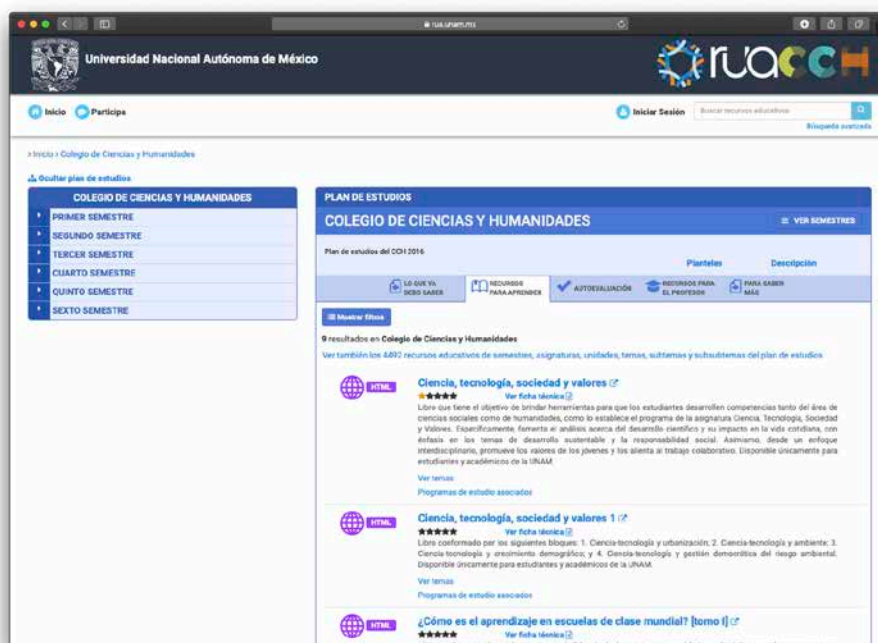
rua.unam.mx

Universidad Nacional Autónoma de México

rUACCH

Inicio Participa

Iniciar Sesión Buscar recursos educativos

Búsqueda avanzada

› Inicio › Colegio de Ciencias y Humanidades

Ocultar plan de estudios

COLEGIO DE CIENCIAS Y HUMANIDADES

PRIMER SEMESTRE
SEGUNDO SEMESTRE
TERCER SEMESTRE
CUARTO SEMESTRE
QUINTO SEMESTRE
SEXTO SEMESTRE

PLAN DE ESTUDIOS

COLEGIO DE CIENCIAS Y HUMANIDADES

VER SEMESTRES

Plan de estudios del CCH 2016

Planteles Descripción

LO QUE YA DEBO SABER
RECURSOS PARA APRENDER
AUTOEVALUACIÓN
RECURSOS PARA EL PROFESOR
PARA SABER MÁS

Mostrar filtros

9 resultados en Colegio de Ciencias y Humanidades

Ver también los 4492 recursos educativos de semestres, asignaturas, unidades, temas, subtemas y subsubtemas del plan de estudios

HTML

Ciencia, tecnología, sociedad y valores

Ver ficha técnica

Libro que tiene el objetivo de brindar herramientas para que los estudiantes desarrollen competencias tanto del área de ciencias sociales como de humanidades, como lo establece el programa de la asignatura Ciencia, Tecnología, Sociedad y Valores. Específicamente, fomenta el análisis acerca del desarrollo científico y su impacto en la vida cotidiana, con énfasis en los temas de desarrollo sustentable y la responsabilidad social. Asimismo, desde un enfoque interdisciplinario, promueve los valores de los jóvenes y los alienta al trabajo colaborativo. Disponible únicamente para estudiantes y académicos de la UNAM.

Ver temas

Programas de estudio asociados

HTML

Ciencia, tecnología, sociedad y valores 1

Ver ficha técnica

Libro conformado por los siguientes bloques: 1. Ciencia-tecnología y urbanización; 2. Ciencia-tecnología y ambiente; 3. Ciencia-tecnología y crecimiento demográfico; y 4. Ciencia-tecnología y gestión democrática del riesgo ambiental. Disponible únicamente para estudiantes y académicos de la UNAM.

Ver temas

Programas de estudio asociados

HTML

¿Cómo es el aprendizaje en escuelas de clase mundial? [tomo I]

Ver ficha técnica